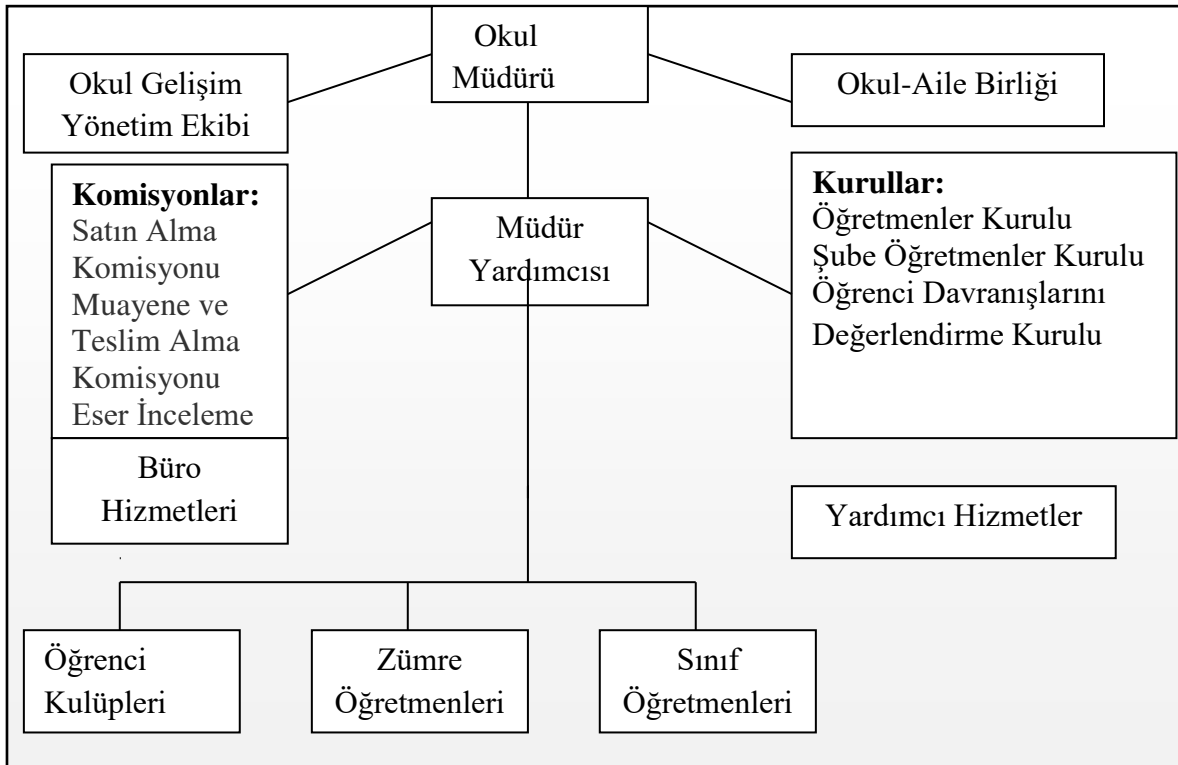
Okul Müdürü

Okul Gelişim Yönetim Ekibi

Okul-Aile Birliği

Komisyonlar:
Satın Alma Komisyonu
Muayene ve Teslim Alma Komisyonu
Eser İnceleme

Müdür Yardımcısı

Kurullar:
Öğretmenler Kurulu
Şube Öğretmenler Kurulu
Öğrenci Davranışlarını Değerlendirme Kurulu

Büro Hizmetleri

Yardımcı Hizmetler

Öğrenci Kulüpleri

Zümre Öğretmenleri

Sınıf Öğretmenleri